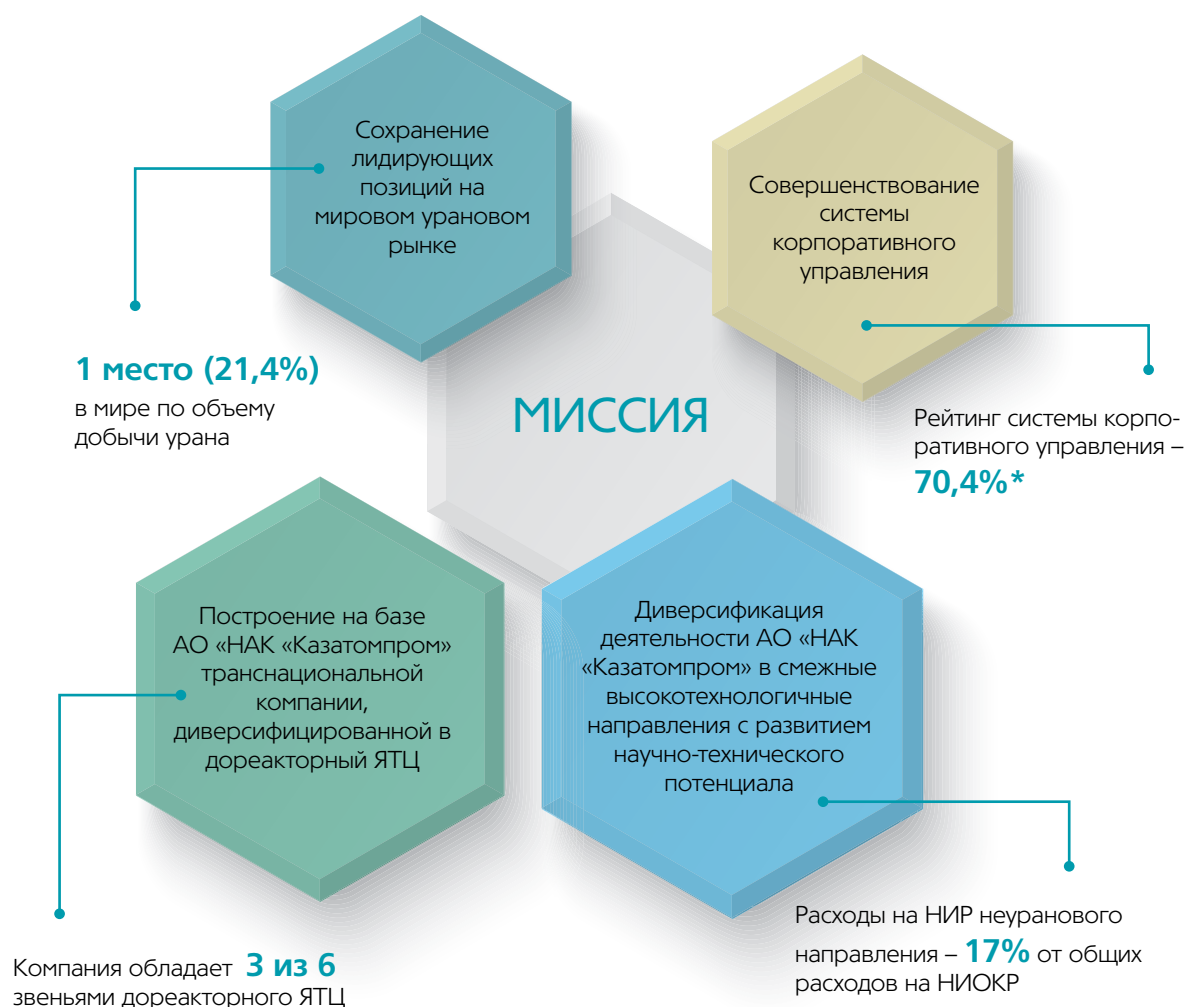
Сохранение лидирующих позиций на мировом урановом рынке

Совершенствование системы корпоративного управления

1 место (21,4%)
в мире по объему добычи урана

МИССИЯ

Рейтинг системы корпоративного управления – 70,4%*

Построение на базе АО «НАК «Казатомпром» транснациональной компании, диверсифицированной в дореакторный ЯТЦ

Диверсификация деятельности АО «НАК «Казатомпром» в смежные высокотехнологичные направления с развитием научно-технического потенциала

Расходы на НИР неуранового направления – 17% от общих расходов на НИОКР

Компания обладает 3 из 6 звеньями дореакторного ЯТЦ